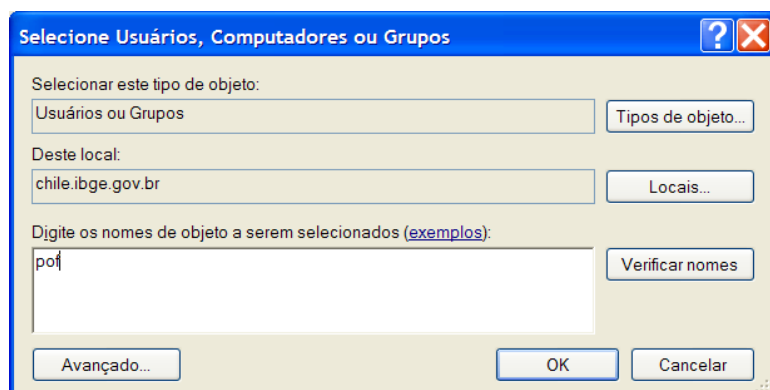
Selecione Usuários, Computadores ou Grupos

?

Selecionar este tipo de objeto:

Usuários ou Grupos

Tipos de objeto...

Deste local:

chile.ibge.gov.br

Locais...

Digite os nomes de objeto a serem selecionados (exemplos):

pof

Verificar nomes

Avançado...

OK

Cancelar